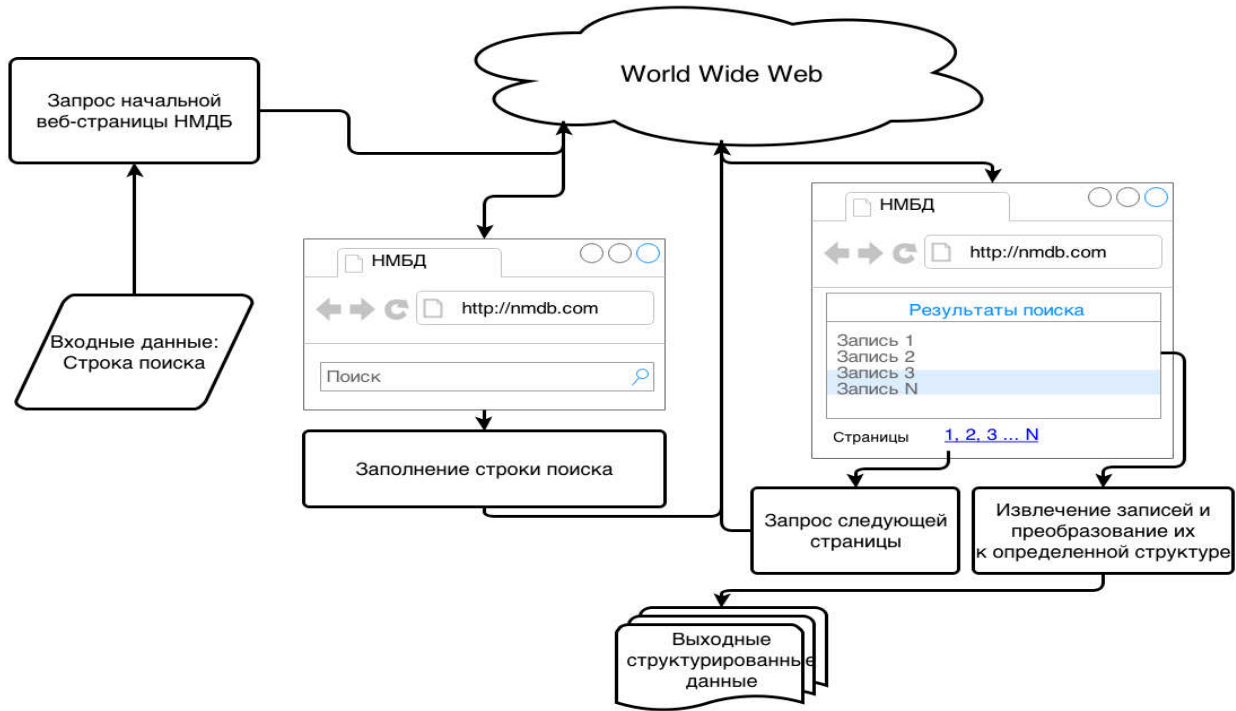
World Wide Web

Запрос начальной веб-страницы НМДБ

Входные данные: Строка поиска

НМБД

http://nmdb.com

Поиск

Заполнение строки поиска

НМБД

http://nmdb.com

Результаты поиска

Запись 1
Запись 2
Запись 3
Запись N

Страницы 1, 2, 3 ... N

Запрос следующей страницы

Извлечение записей и преобразование их к определенной структуре

Выходные структурированные данные